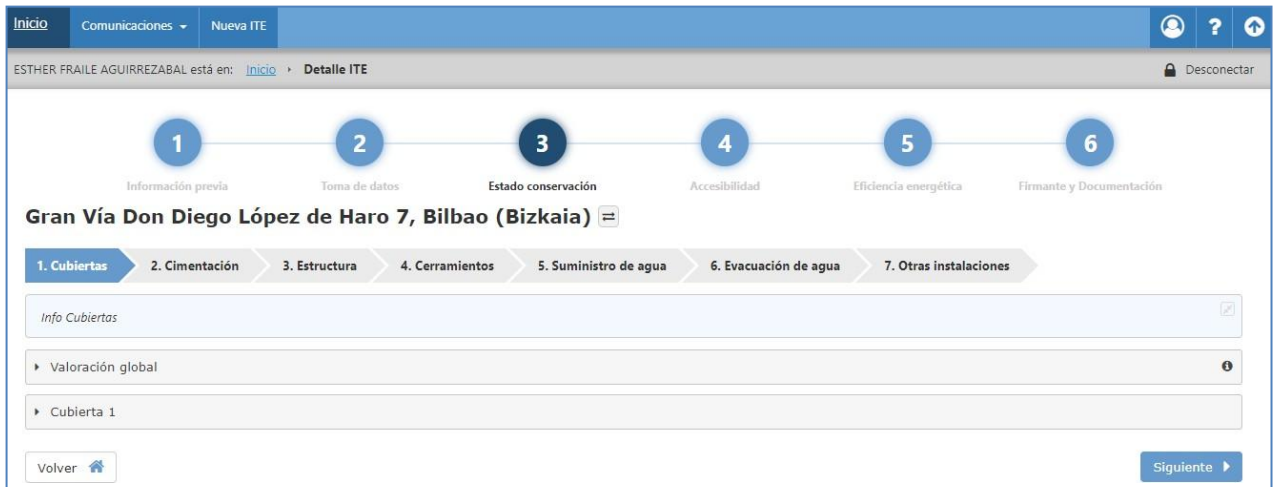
Inicio Comunicaciones Nueva ITE

ESTHER FRAILE AGUIRREZABAL está en: Inicio › Detalle ITE

Desconectar

1 Información previa
2 Toma de datos
3 Estado conservación
4 Accesibilidad
5 Eficiencia energética
6 Firmante y Documentación

Gran Vía Don Diego López de Haro 7, Bilbao (Bizkaia)

1. Cubiertas 2. Cimentación 3. Estructura 4. Cerramientos 5. Suministro de agua 6. Evacuación de agua 7. Otras instalaciones

Info Cubiertas

Valoración global

Cubierta 1

Volver

Siguiente